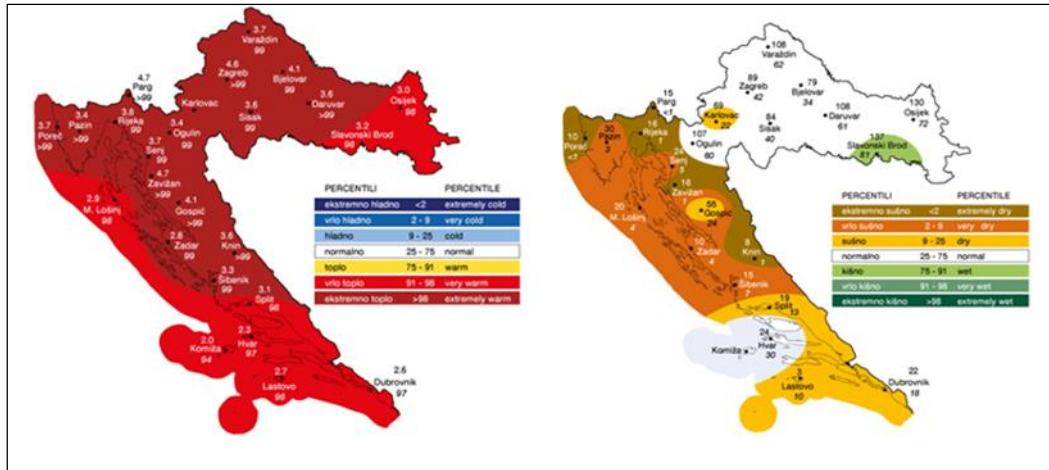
3.7 Varaždin 99
4.6 Zagreb >99
4.1 Bjelovar 99
4.7 Parg >99
3.6 Daruvar >99
3.0 Osijek 98
3.4 Pazin >99
3.8 Rijeka 99
3.7 Poreč >99
3.4 Ogulin 99
Karlovac
3.6 Sisak 99
3.2 Slavonski Brod 98
3.7 Senj 99
4.7 Zavižan >99
2.9 M. Lošinj 98
4.1 Gospić >99
2.8 Zadar 99
3.6 Knin >99
3.3 Šibenik 99
3.1 Split 98
2.0 Komiža 94
2.3 Hvar 97
2.7 Lastovo 98
2.6 Dubrovnik 97

| PERCENTILI | | PERCENTILE |
|---|---|---|
| ekstremno hladno | <2 | extremely cold |
| vrlo hladno | 2 - 9 | very cold |
| hladno | 9 - 25 | cold |
| normalno | 25 - 75 | normal |
| toplo | 75 - 91 | warm |
| vrlo toplo | 91 - 98 | very warm |
| ekstremno toplo | >98 | extremely warm |

108 Varaždin 62
89 Zagreb 42
79 Bjelovar 34
15 Parg <1
69 Karlovac 22
108 Daruvar 61
130 Osijek 72
10 Poreč <1
30 Pazin 3
16 Rijeka 1
107 Ogulin 60
84 Sisak 40
137 Slavonski Brod 81
24 Senj 5
18 Zavižan 1
20 M. Lošinj 4
56 Gospić 24
10 Zadar 4
8 Knin 1
15 Šibenik 7
19 Split 13
24 Hvar 30
Komiža
3 Lastovo 10
22 Dubrovnik 18

| PERCENTILI | | PERCENTILE |
|---|---|---|
| ekstremno sušno | <2 | extremely dry |
| vrlo sušno | 2 - 9 | very dry |
| sušno | 9 - 25 | dry |
| normalno | 25 - 75 | normal |
| kišno | 75 - 91 | wet |
| vrlo kišno | 91 - 98 | very wet |
| ekstremno kišno | >98 | extremely wet |